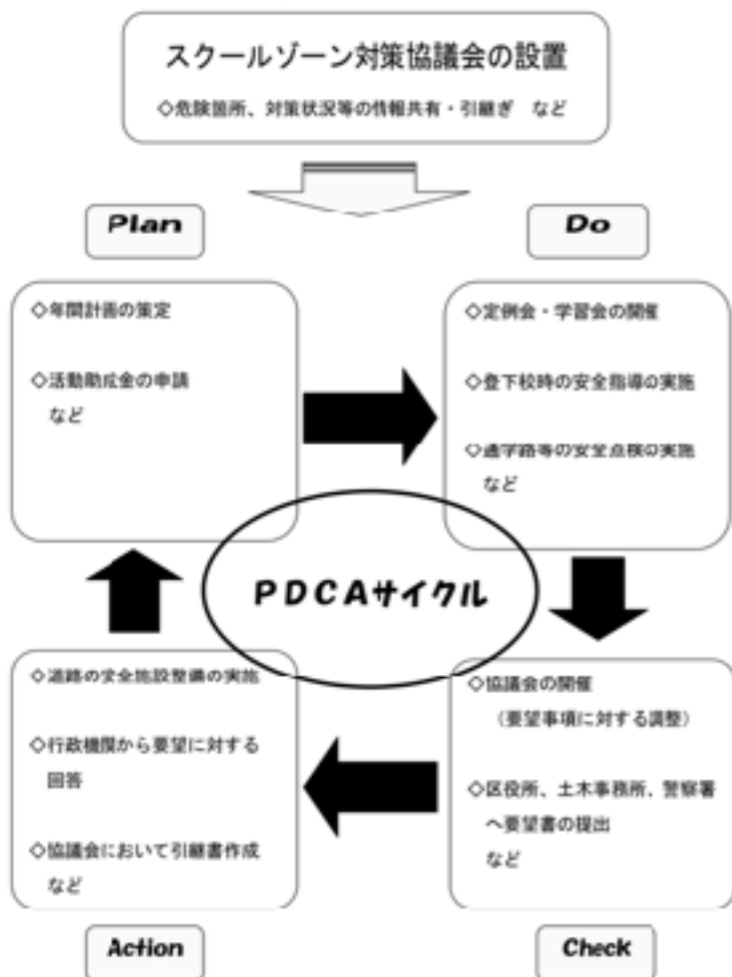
スクールゾーン対策協議会の設置

◇危険箇所、対策状況等の情報共有・引継ぎ　など

Plan

◇年間計画の策定

◇活動助成金の申請
など

Do

◇定例会・学習会の開催

◇登下校時の安全指導の実施

◇通学路等の安全点検の実施
など

PDCAサイクル

Check

◇協議会の開催
（要望事項に対する調整）

◇区役所、土木事務所、警察署へ要望書の提出
など

Action

◇道路の安全施設整備の実施

◇行政機関から要望に対する回答

◇協議会において引継書作成
など